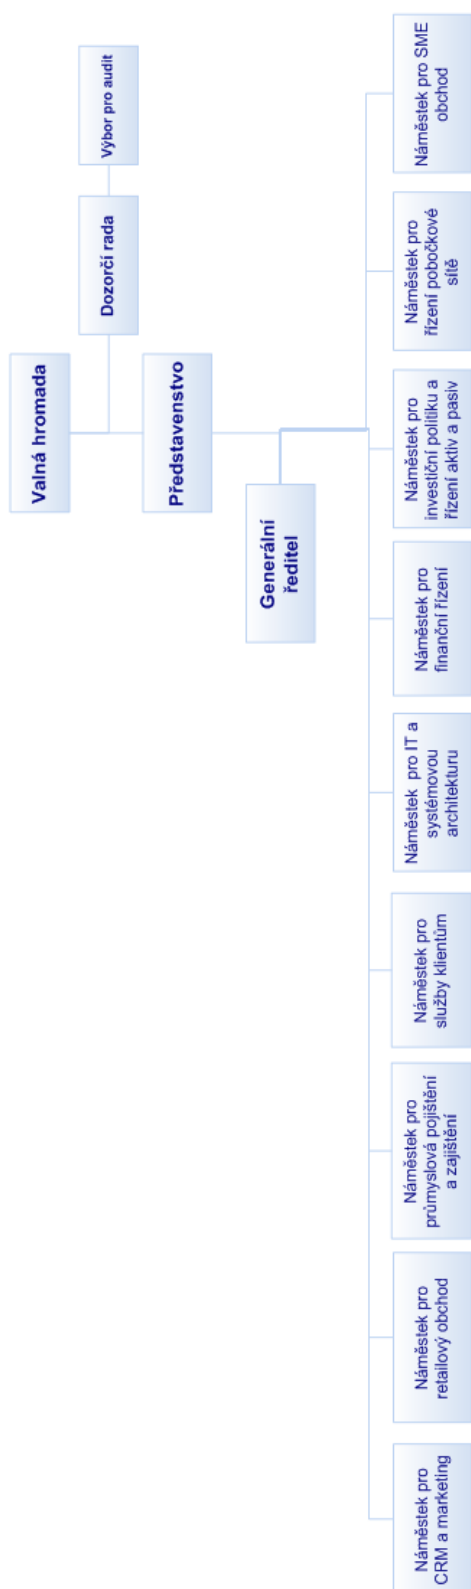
Valná hromada

Dozorčí rada

Výbor pro audit

Představenstvo

Generální ředitel

Náměstek pro SME obchod

Náměstek pro řízení pobočkové sítě

Náměstek pro investiční politiku a řízení aktiv a pasiv

Náměstek pro finanční řízení

Náměstek pro IT a systémovou architekturu

Náměstek pro služby klientům

Náměstek pro průmyslová pojištění a zajištění

Náměstek pro retailový obchod

Náměstek pro CRM a marketing